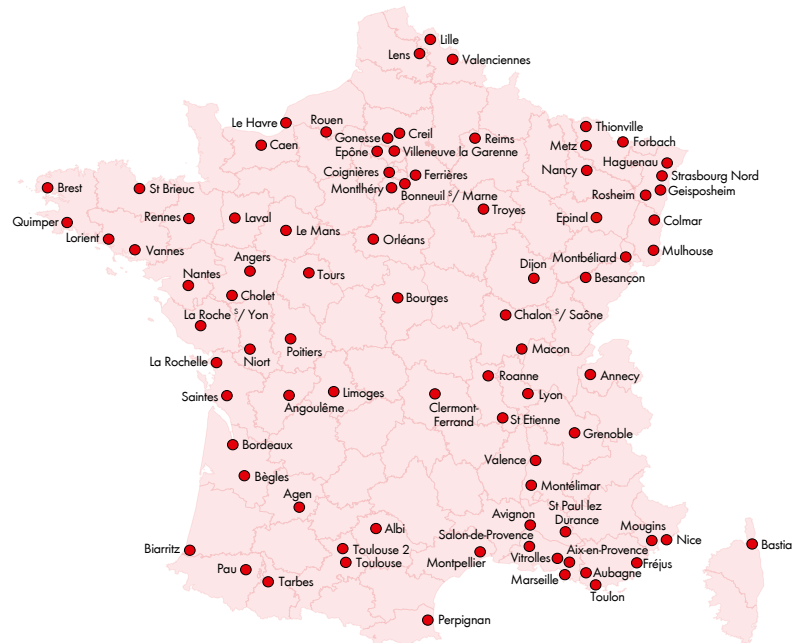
Lille
Lens
Valenciennes
Le Havre
Rouen
Creil
Gonesse
Reims
Thionville
Caen
Epône
Villeneuve la Garenne
Metz
Forbach
Coignières
Ferrières
Haguenau
Montlhéry
Bonneuil $^s$/ Marne
Nancy
Strasbourg Nord
Brest
St Brieuc
Rosheim
Geispolsheim
Troyes
Quimper
Rennes
Laval
Epinal
Colmar
Lorient
Vannes
Le Mans
Orléans
Montbéliard
Mulhouse
Angers
Dijon
Nantes
Tours
Besançon
Cholet
Bourges
La Roche $^s$/ Yon
Chalon $^s$/ Saône
Poitiers
Macon
La Rochelle
Niort
Roanne
Annecy
Limoges
Saintes
Angoulême
Clermont-Ferrand
Lyon
St Etienne
Grenoble
Bordeaux
Valence
Bègles
Montélimar
Agen
Avignon
St Paul lez Durance
Albi
Mougins
Biarritz
Salon-de-Provence
Nice
Bastia
Toulouse 2
Aix-en-Provence
Toulouse
Montpellier
Vitrolles
Pau
Fréjus
Tarbes
Marseille
Aubagne
Toulon
Perpignan